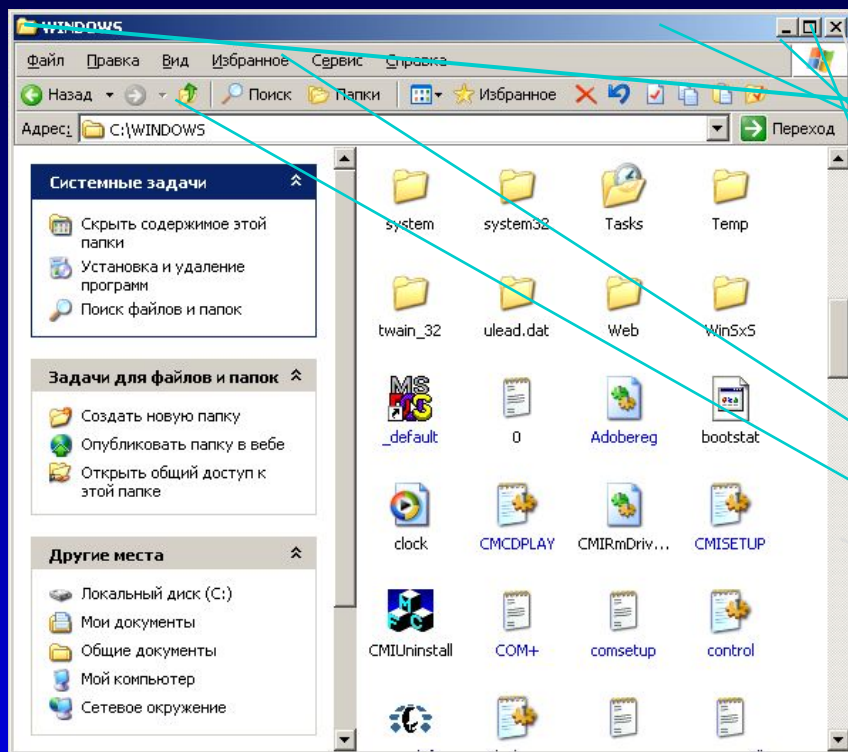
WINDOWS

Файл Правка Вид Избранное Сервис Справка

Назад Поиск Папки Избранное

Адрес: C:\WINDOWS Переход

Системные задачи

Скрыть содержимое этой папки

Установка и удаление программ

Поиск файлов и папок

Задачи для файлов и папок

Создать новую папку

Опубликовать папку в вебе

Открыть общий доступ к этой папке

Другие места

Локальный диск (C:)

Мои документы

Общие документы

Мой компьютер

Сетевое окружение

system
system32
Tasks
Temp
twain_32
ulead.dat
Web
WinSxS
_default
0
Adobereg
bootstat
clock
CMCDPLAY
CMIRmDriv...
CMISETUP
CMIUninstall
COM+
comsetup
control